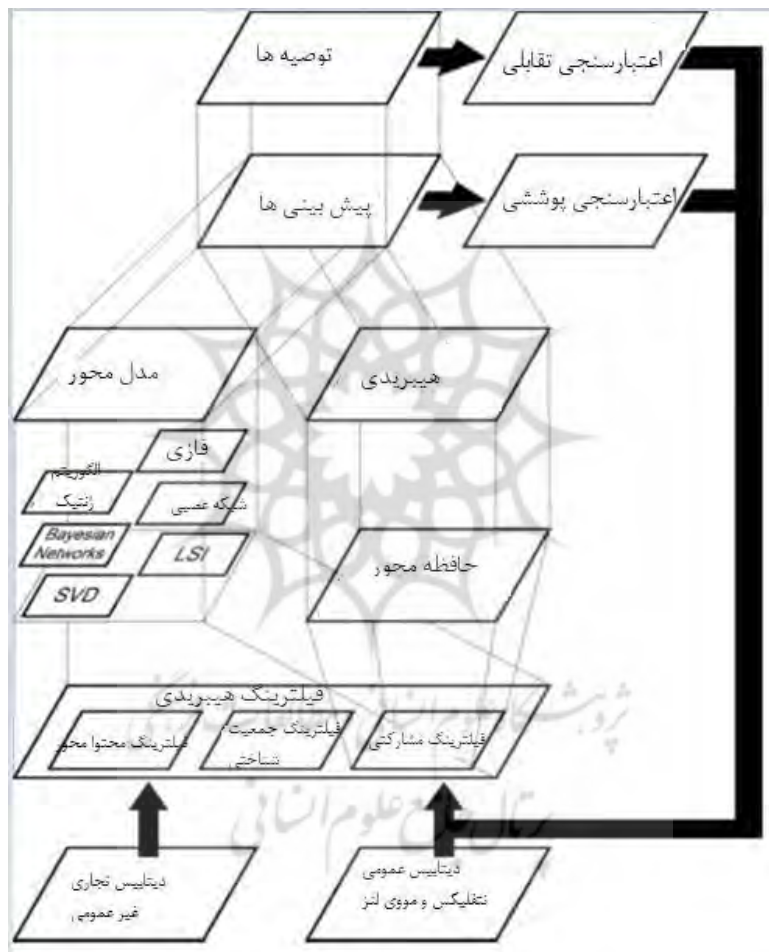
توصیه ها

اعتبارسنجی تقابلی

پیش بینی ها

اعتبارسنجی پوششی

مدل محور

هیبریدی

فازی

الگوریتم ژنتیک

شبکه عصبی

Bayesian Networks

LSI

SVD

حافظه محور

فیلترینگ هیبریدی

فیلترینگ محتوا محور

فیلترینگ جمعیت شناختی

فیلترینگ مشارکتی

دیتابیس تجاری غیر عمومی

دیتابیس عمومی نتفلیکس و مووی لنز

پژوهشگاه علوم انسانی و مطالعات فرهنگی
پرتال جامع علوم انسانی